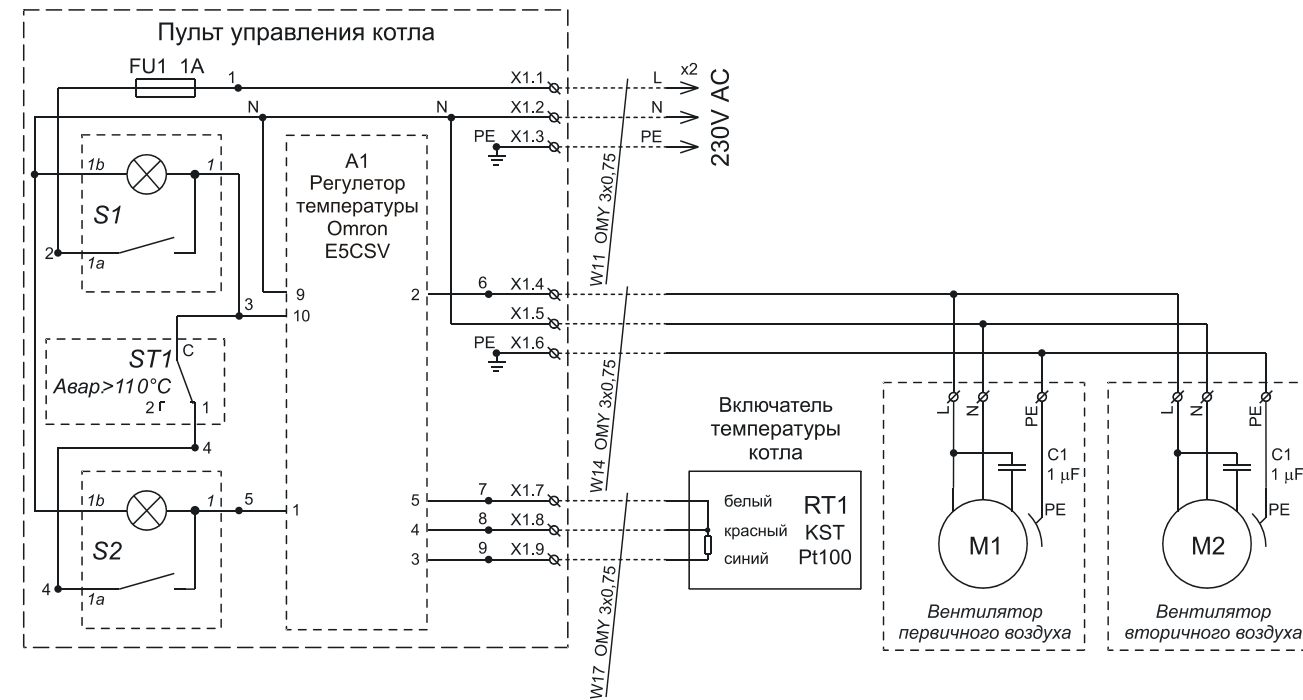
Пульт управления котла

FU1 1A
1
N
N
X1.1
X1.2
X1.3
PE
L
N
PE
x2
230V AC

1b
1
S1
2
1a

A1
Регулятор температуры
Omron
E5CSV

W11 OMY 3x0,75

9
10
3
2
6
X1.4
X1.5
PE
X1.6

ST1
C
Авар>110°C
2
1
4

W14 OMY 3x0,75

1b
1
5
S2
4
1a
1

5
4
3
7
8
9
X1.7
X1.8
X1.9

W17 OMY 3x0,75

Включатель температуры котла
белый
красный
синий
RT1
KST
Pt100

L
N
PE
C1
1 µF
PE
M1
Вентилятор первичного воздуха

L
N
PE
C1
1 µF
PE
M2
Вентилятор вторичного воздуха